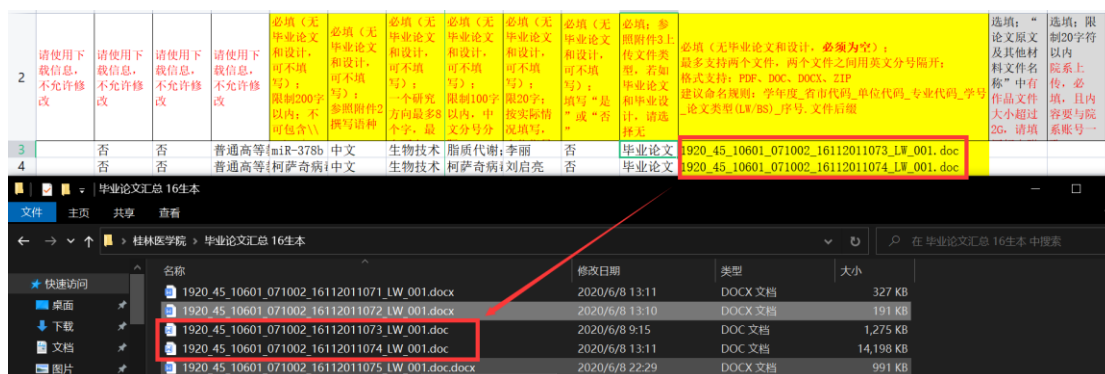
| 2 | 请使用下载信息，不允许修改 | 请使用下载信息，不允许修改 | 请使用下载信息，不允许修改 | 请使用下载信息，不允许修改 | 必填（无毕业论文和设计，可不填写）：限制200字以内，不可包含\\ | 必填（无毕业论文和设计，可不填写）：参照附件2填写语种 | 必填（无毕业论文和设计，可不填写）：一个研究方向最多8个字，最 | 必填（无毕业论文和设计，可不填写）：限制100字以内，中文分号分 | 必填（无毕业论文和设计，可不填写）：限20字；按实际情况填写。 | 必填（无毕业论文和设计，可不填写）：填写"是"或"否" | 必填；参照附件3上传文件类型，若如毕业论文和毕业设计，请选择无 | 必填（无毕业论文和设计，必须为空）：最多支持两个文件，两个文件之间用英文分号隔开；格式支持：PDF、DOC、DOCX、ZIP 建议命名规则：学年度_省市代码_单位代码_专业代码_学号_论文类型(LW/BS)_序号.文件后缀 | 选填："论文原文及其他材料文件名称"中有作品文件大小超过2G，请填 | 选填：限制20字符以内 院系上传，必填，且内容要与院系账号一 |
|---|---|---|---|---|---|---|---|---|---|---|---|---|---|---|
| 3 | | 否 | 否 | 普通高等教 | miR-378b | 中文 | 生物技术 | 脂质代谢 | 李丽 | 否 | 毕业论文 | 1920_45_10601_071002_16112011073_LW_001.doc | | |
| 4 | | 否 | 否 | 普通高等教 | 柯萨奇病 | 中文 | 生物技术 | 柯萨奇病 | 刘启亮 | 否 | 毕业论文 | 1920_45_10601_071002_16112011074_LW_001.doc | | |

毕业论文汇总 16生本

文件 主页 共享 查看

桂林医学院 › 毕业论文汇总 16生本

在 毕业论文汇总 16生本 中搜索

快速访问
桌面
下载
文档
图片

| 名称 | 修改日期 | 类型 | 大小 |
|---|---|---|---|
| 1920_45_10601_071002_16112011071_LW_001.docx | 2020/6/8 13:11 | DOCX 文档 | 327 KB |
| 1920_45_10601_071002_16112011072_LW_001.docx | 2020/6/8 13:10 | DOCX 文档 | 191 KB |
| 1920_45_10601_071002_16112011073_LW_001.doc | 2020/6/8 9:15 | DOC 文档 | 1,275 KB |
| 1920_45_10601_071002_16112011074_LW_001.doc | 2020/6/8 13:11 | DOC 文档 | 14,198 KB |
| 1920_45_10601_071002_16112011075_LW_001.doc.docx | 2020/6/8 22:29 | DOCX 文档 | 991 KB |